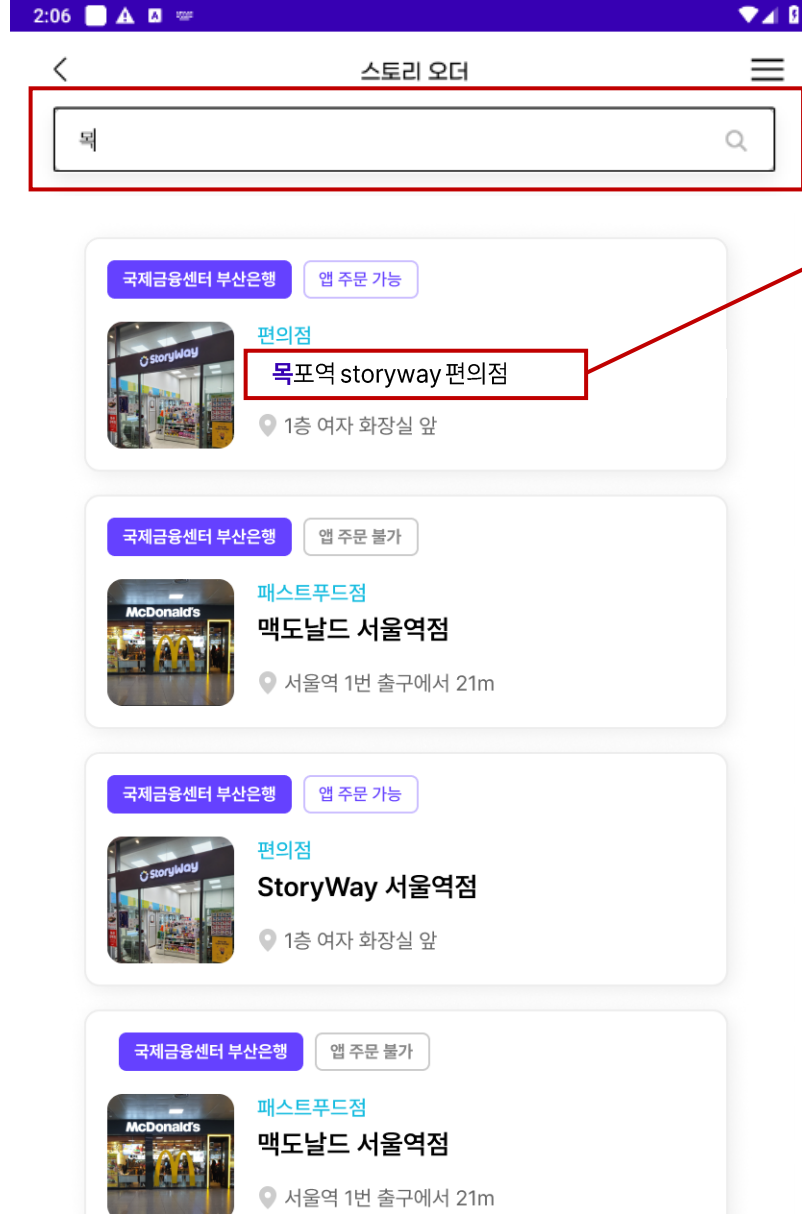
2:06

스토리 오더

목

국제금융센터 부산은행 앱 주문 가능

Storyway

편의점

목포역 storyway 편의점

1층 여자 화장실 앞

국제금융센터 부산은행 앱 주문 불가

McDonald's

패스트푸드점

맥도날드 서울역점

서울역 1번 출구에서 21m

국제금융센터 부산은행 앱 주문 가능

Storyway

편의점

StoryWay 서울역점

1층 여자 화장실 앞

국제금융센터 부산은행 앱 주문 불가

McDonald's

패스트푸드점

맥도날드 서울역점

서울역 1번 출구에서 21m